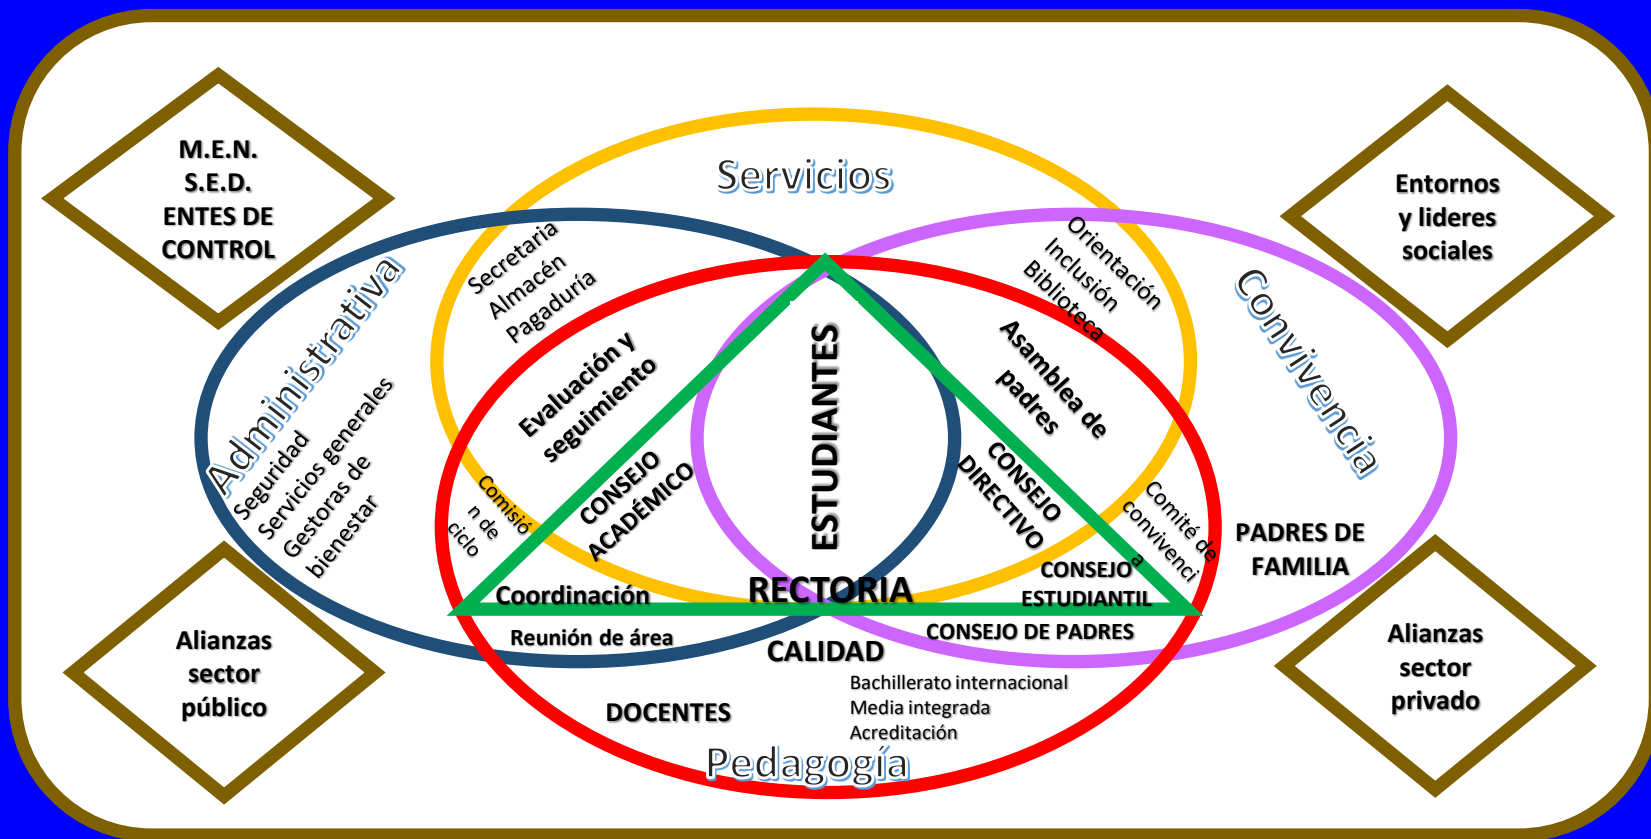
M.E.N.
S.E.D.
ENTES DE CONTROL

Servicios

Entornos y lideres sociales

Administrativa

Secretaria
Almacén
Pagaduría

Orientación
Inclusión
Biblioteca

Convivencia

Seguridad
Servicios generales
Gestoras de bienestar

Evaluación y seguimiento

ESTUDIANTES

Asamblea de padres

Comisión de ciclo

CONSEJO ACADÉMICO

CONSEJO DIRECTIVO

Comité de convivencia

PADRES DE FAMILIA

Coordinación

RECTORIA

CONSEJO ESTUDIANTIL

Reunión de área

CONSEJO DE PADRES

Alianzas sector público

CALIDAD

Alianzas sector privado

Bachillerato internacional
Media integrada
Acreditación

DOCENTES

Pedagogía